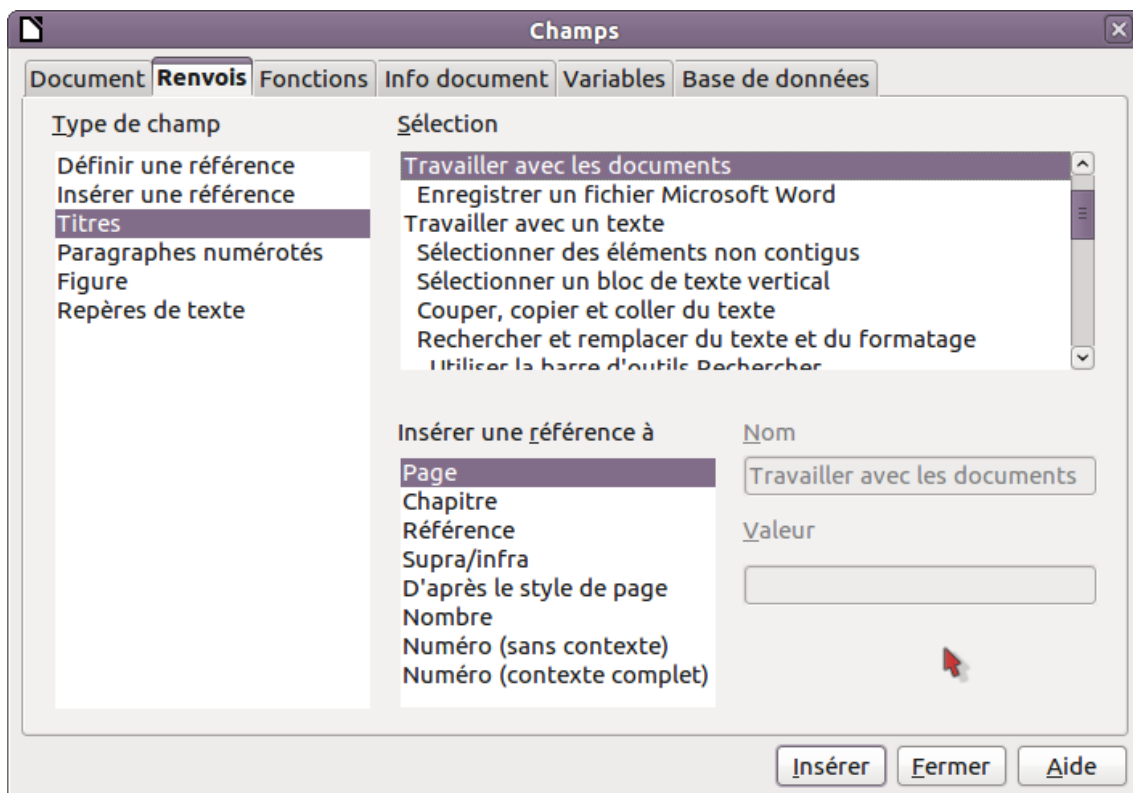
Champs

Document | Renvois | Fonctions | Info document | Variables | Base de données

Type de champ

Définir une référence
Insérer une référence
Titres
Paragraphes numérotés
Figure
Repères de texte

Sélection

Travailler avec les documents
Enregistrer un fichier Microsoft Word
Travailler avec un texte
Sélectionner des éléments non contigus
Sélectionner un bloc de texte vertical
Couper, copier et coller du texte
Rechercher et remplacer du texte et du formatage
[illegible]

Insérer une référence à

Page
Chapitre
Référence
Supra/infra
D'après le style de page
Nombre
Numéro (sans contexte)
Numéro (contexte complet)

Nom

Travailler avec les documents

Valeur

Insérer | Fermer | Aide